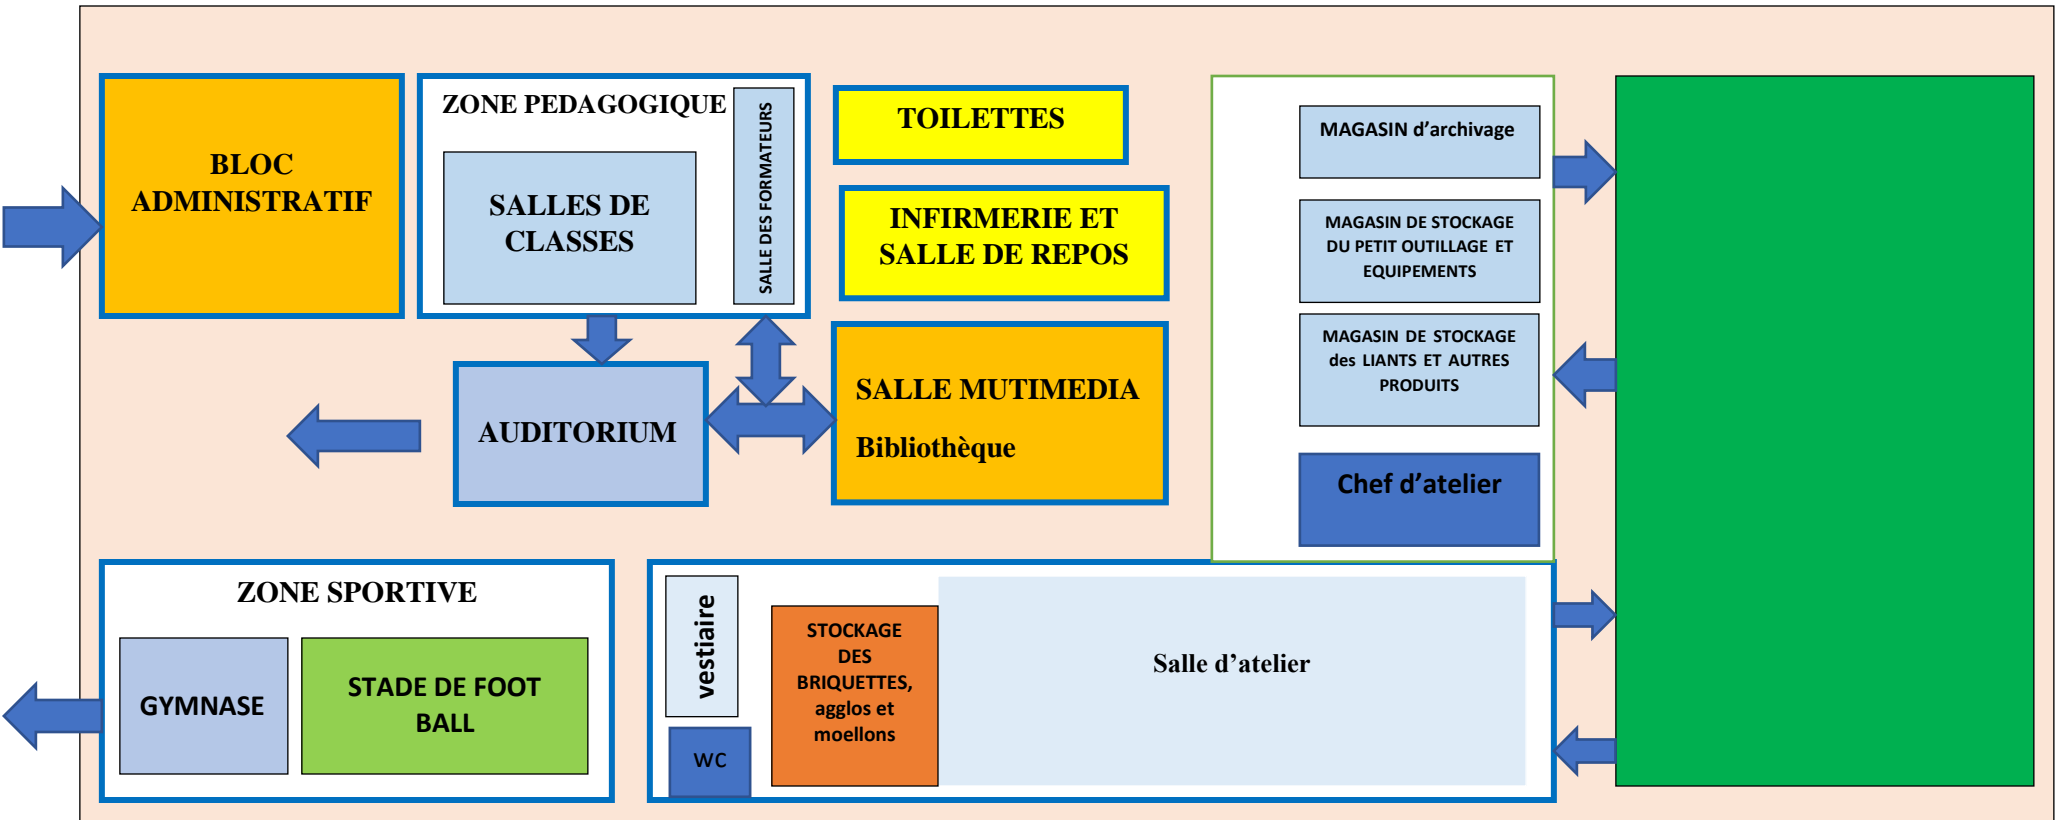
BLOC ADMINISTRATIF

ZONE PEDAGOGIQUE

SALLES DE CLASSES

SALLE DES FORMATEURS

TOILETTES

INFIRMERIE ET SALLE DE REPOS

MAGASIN d'archivage

MAGASIN DE STOCKAGE DU PETIT OUTILLAGE ET EQUIPEMENTS

MAGASIN DE STOCKAGE des LIANTS ET AUTRES PRODUITS

Chef d'atelier

AUDITORIUM

SALLE MUTIMEDIA

Bibliothèque

ZONE SPORTIVE

GYMNASE

STADE DE FOOT BALL

vestiaire

WC

STOCKAGE DES BRIQUETTES, agglos et moellons

Salle d'atelier